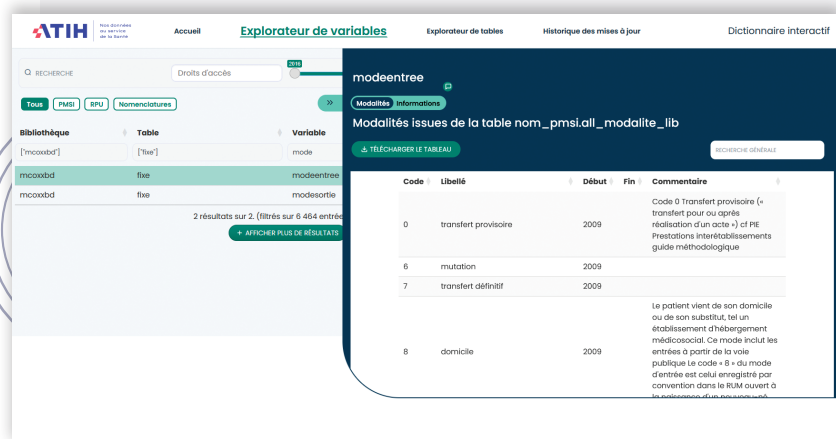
ATIH Nos données au service de la Santé

Accueil Explorateur de variables Explorateur de tables Historique des mises à jour Dictionnaire interactif

RECHERCHE Droits d'accès 2016

Tous PMSI RPU Nomenclatures

| Bibliothèque | Table | Variable |
|---|---|---|
| ["mcoxxbd"] | ["fixe"] | mode |
| mcoxxbd | fixe | modeentree |
| mcoxxbd | fixe | modesortie |

2 résultats sur 2. (filtrés sur 6 464 entré

+ AFFICHER PLUS DE RÉSULTATS

modeentree

Modalités Informations

Modalités issues de la table nom_pmsi.all_modalite_lib

TÉLÉCHARGER LE TABLEAU

RECHERCHE GÉNÉRALE

| Code | Libellé | Début | Fin | Commentaire |
|---|---|---|---|---|
| 0 | transfert provisoire | 2009 | | Code 0 Transfert provisoire (« transfert pour ou après réalisation d'un acte ») cf PIE Prestations interétablissements guide méthodologique |
| 6 | mutation | 2009 | | |
| 7 | transfert définitif | 2009 | | |
| 8 | domicile | 2009 | | Le patient vient de son domicile ou de son substitut, tel un établissement d'hébergement médicosocial. Ce mode inclut les entrées à partir de la voie publique Le code « 8 » du mode d'entrée est celui enregistré par convention dans le RUM ouvert à la naissance d'un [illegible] |